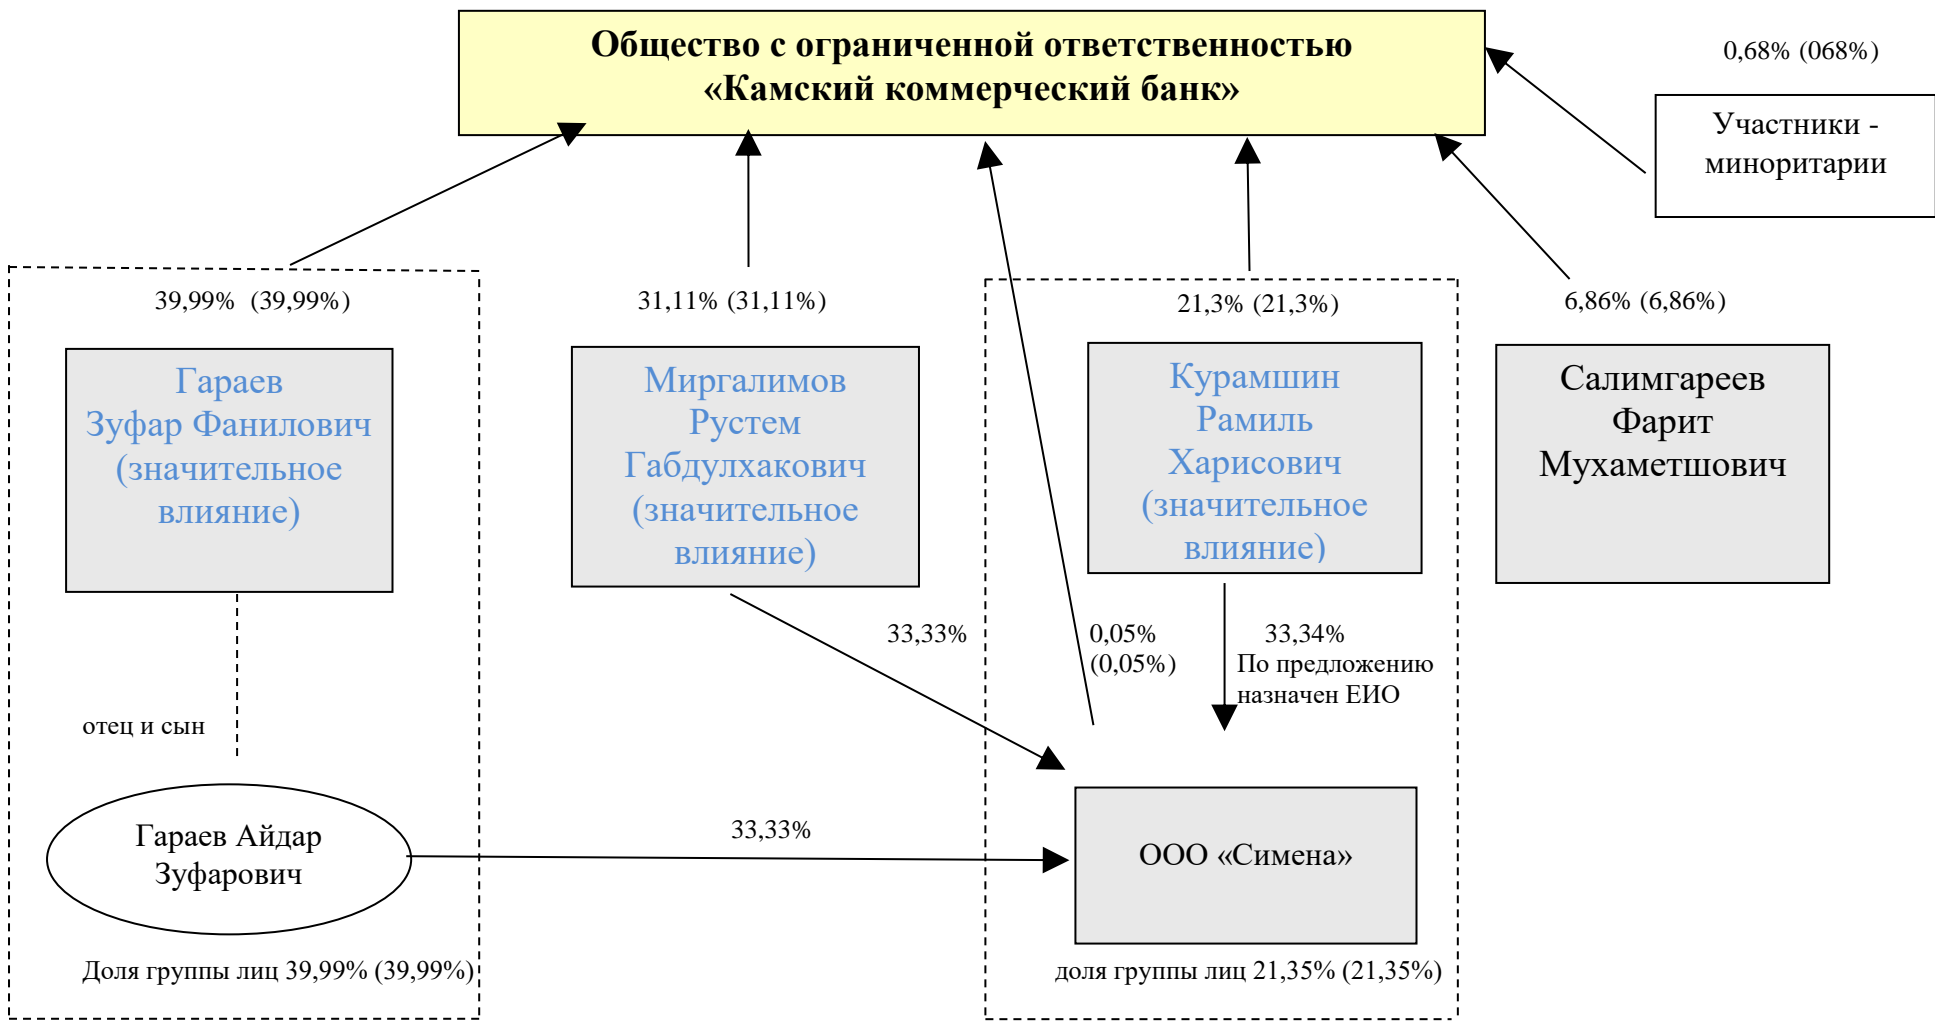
Общество с ограниченной ответственностью «Камский коммерческий банк»

0,68% (068%)

Участники - миноритарии

39,99% (39,99%)

31,11% (31,11%)

21,3% (21,3%)

6,86% (6,86%)

Гараев Зуфар Фанилович (значительное влияние)

Миргалимов Рустем Габдулхакович (значительное влияние)

Курамшин Рамиль Харисович (значительное влияние)

Салимгареев Фарит Мухаметшович

33,33%

0,05% (0,05%)

33,34% По предложению назначен ЕИО

отец и сын

Гараев Айдар Зуфарович

33,33%

ООО «Симена»

Доля группы лиц 39,99% (39,99%)

доля группы лиц 21,35% (21,35%)